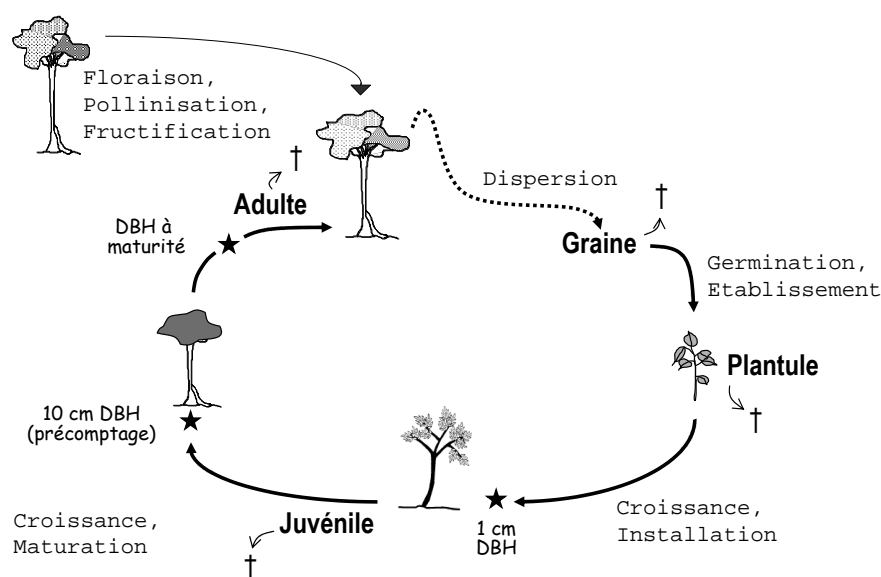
Floraison,
Pollinisation,
Fructification

†

Dispersion

Adulte

DBH à maturité

★

†

Graine

Germination,
Etablissement

Plantule

†

10 cm DBH
(précomptage)

★

★

1 cm DBH

Croissance,
Installation

Croissance,
Maturation

Juvénile

†